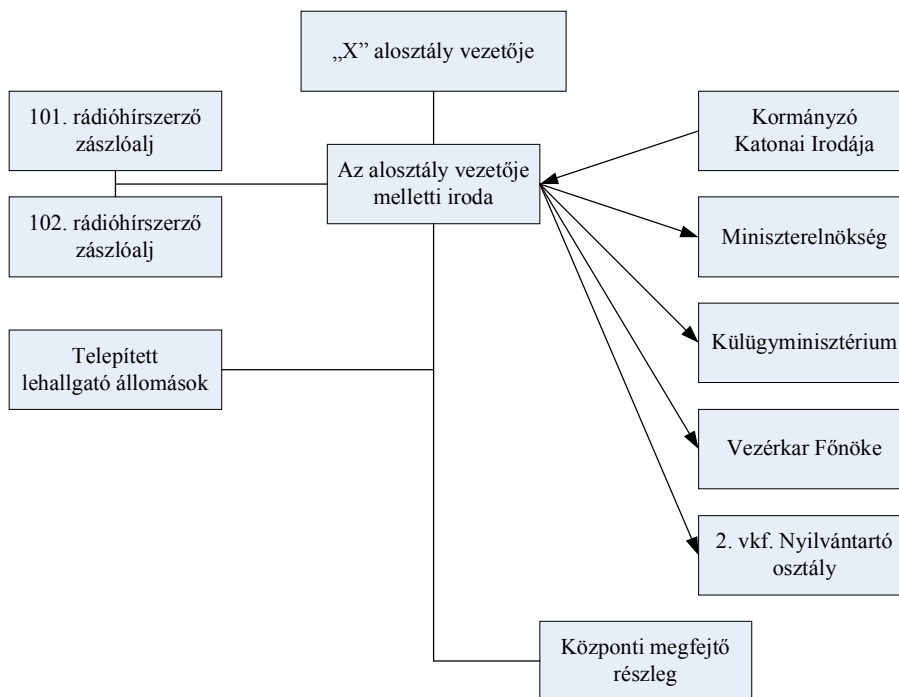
„X” alosztály vezetője

101. rádióhírszerző zászlóalj

102. rádióhírszerző zászlóalj

Az alosztály vezetője melletti iroda

Kormányzó Katonai Irodája

Miniszterelnökség

Telepített lehallgató állomások

Külügyminisztérium

Vezérkar Főnöke

2. vkf. Nyilvántartó osztály

Központi megfejtő részleg